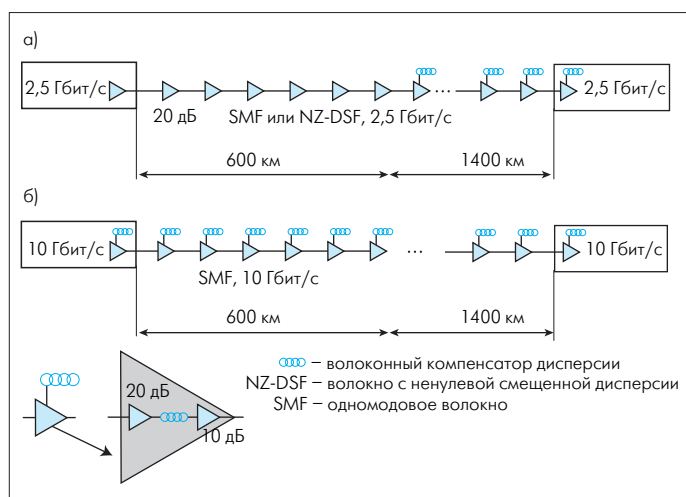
а)

2,5 Гбит/с

20 дБ

SMF или NZ-DSF, 2,5 Гбит/с

...

2,5 Гбит/с

600 км

1400 км

б)

10 Гбит/с

SMF, 10 Гбит/с

...

10 Гбит/с

600 км

1400 км

20 дБ

10 дБ

– волоконный компенсатор дисперсии

NZ-DSF – волокно с ненулевой смещенной дисперсии

SMF – одномодовое волокно